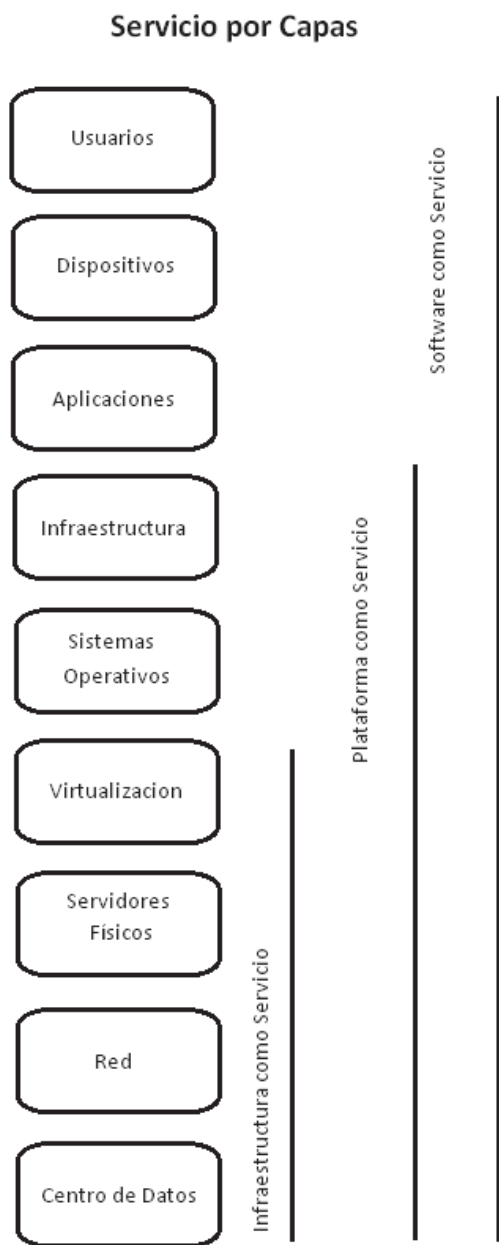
Servicio por Capas

Usuarios

Dispositivos

Aplicaciones

Infraestructura

Sistemas Operativos

Virtualizacion

Servidores Fisicos

Red

Centro de Datos

Software como Servicio

Plataforma como Servicio

Infraestructura como Servicio